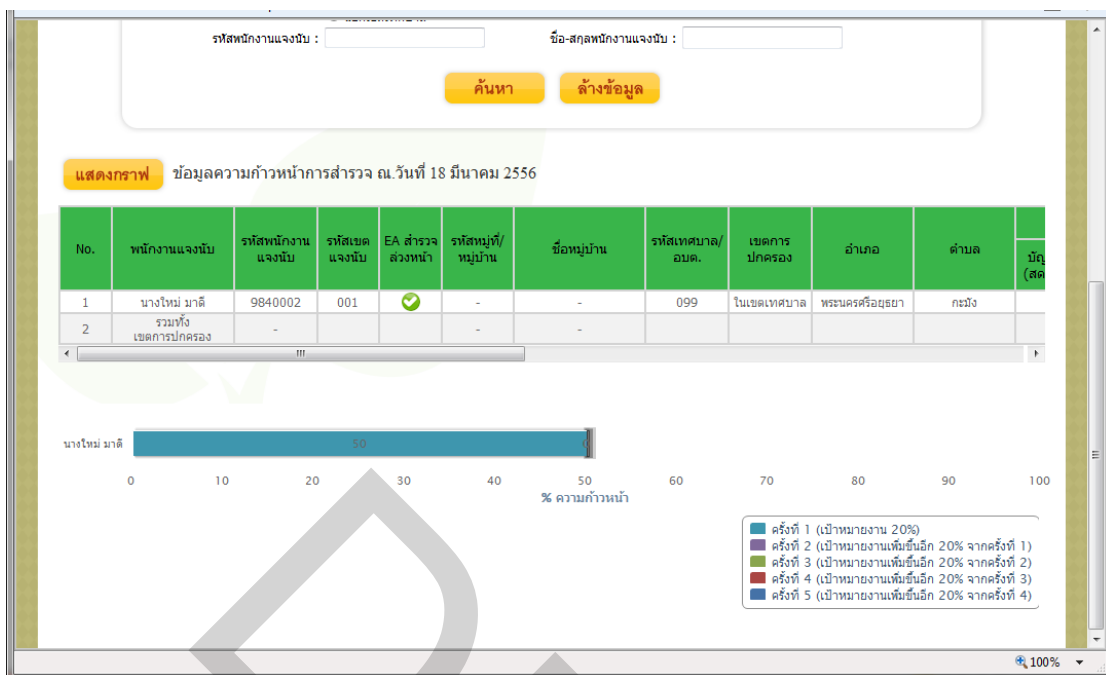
รหัสพนักงานแจงนับ :

ชื่อ-สกุลพนักงานแจงนับ :

ค้นหา

ล้างข้อมูล

แสดงกราฟ

ข้อมูลความก้าวหน้าการสำรวจ ณ.วันที่ 18 มีนาคม 2556

| No. | พนักงานแจงนับ | รหัสพนักงานแจงนับ | รหัสเขตแจงนับ | EA สำรวจล่วงหน้า | รหัสหมู่ที่/หมู่บ้าน | ชื่อหมู่บ้าน | รหัสเทศบาล/อบต. | เขตการปกครอง | อำเภอ | ตำบล | บัญ (สด |
|---|---|---|---|---|---|---|---|---|---|---|---|
| 1 | นางใหม่ มาลี | 9840002 | 001 | | - | - | 099 | ในเขตเทศบาล | พระนครศรีอยุธยา | กะมัง | |
| 2 | รวมทั้งเขตการปกครอง | - | | | - | - | | | | | |

นางใหม่ มาลี

50

0

0 10 20 30 40 50 60 70 80 90 100

% ความก้าวหน้า

ครั้งที่ 1 (เป้าหมายงาน 20%)
ครั้งที่ 2 (เป้าหมายงานเพิ่มขึ้นอีก 20% จากครั้งที่ 1)
ครั้งที่ 3 (เป้าหมายงานเพิ่มขึ้นอีก 20% จากครั้งที่ 2)
ครั้งที่ 4 (เป้าหมายงานเพิ่มขึ้นอีก 20% จากครั้งที่ 3)
ครั้งที่ 5 (เป้าหมายงานเพิ่มขึ้นอีก 20% จากครั้งที่ 4)

100%